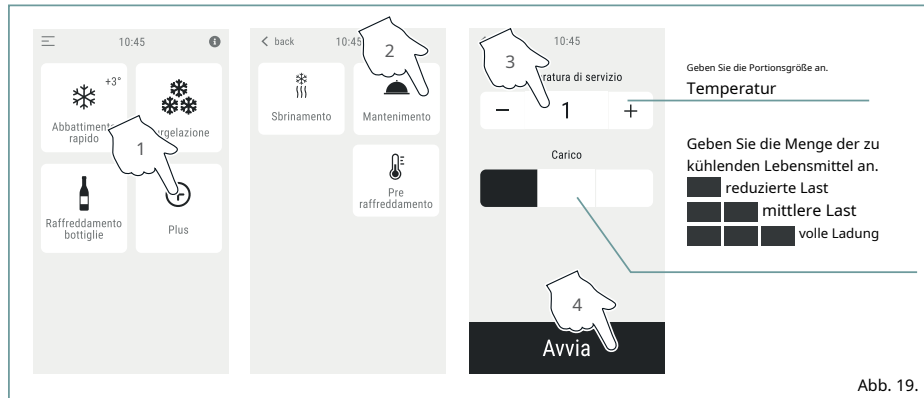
10:45

+3°

Abbattiment rapido

rgelazione

1

Raffreddamento bottiglie

Plus

< back

10:45

2

Sbrinamento

Mantenimento

Pre raffreddamento

3

10:45

ratura di servizio

−

1

+

Carico

4

Avvia

Geben Sie die Portionsgröße an.

Temperatur

Geben Sie die Menge der zu kühlenden Lebensmittel an.

reduzierte Last

mittlere Last

volle Ladung

Abb. 19.